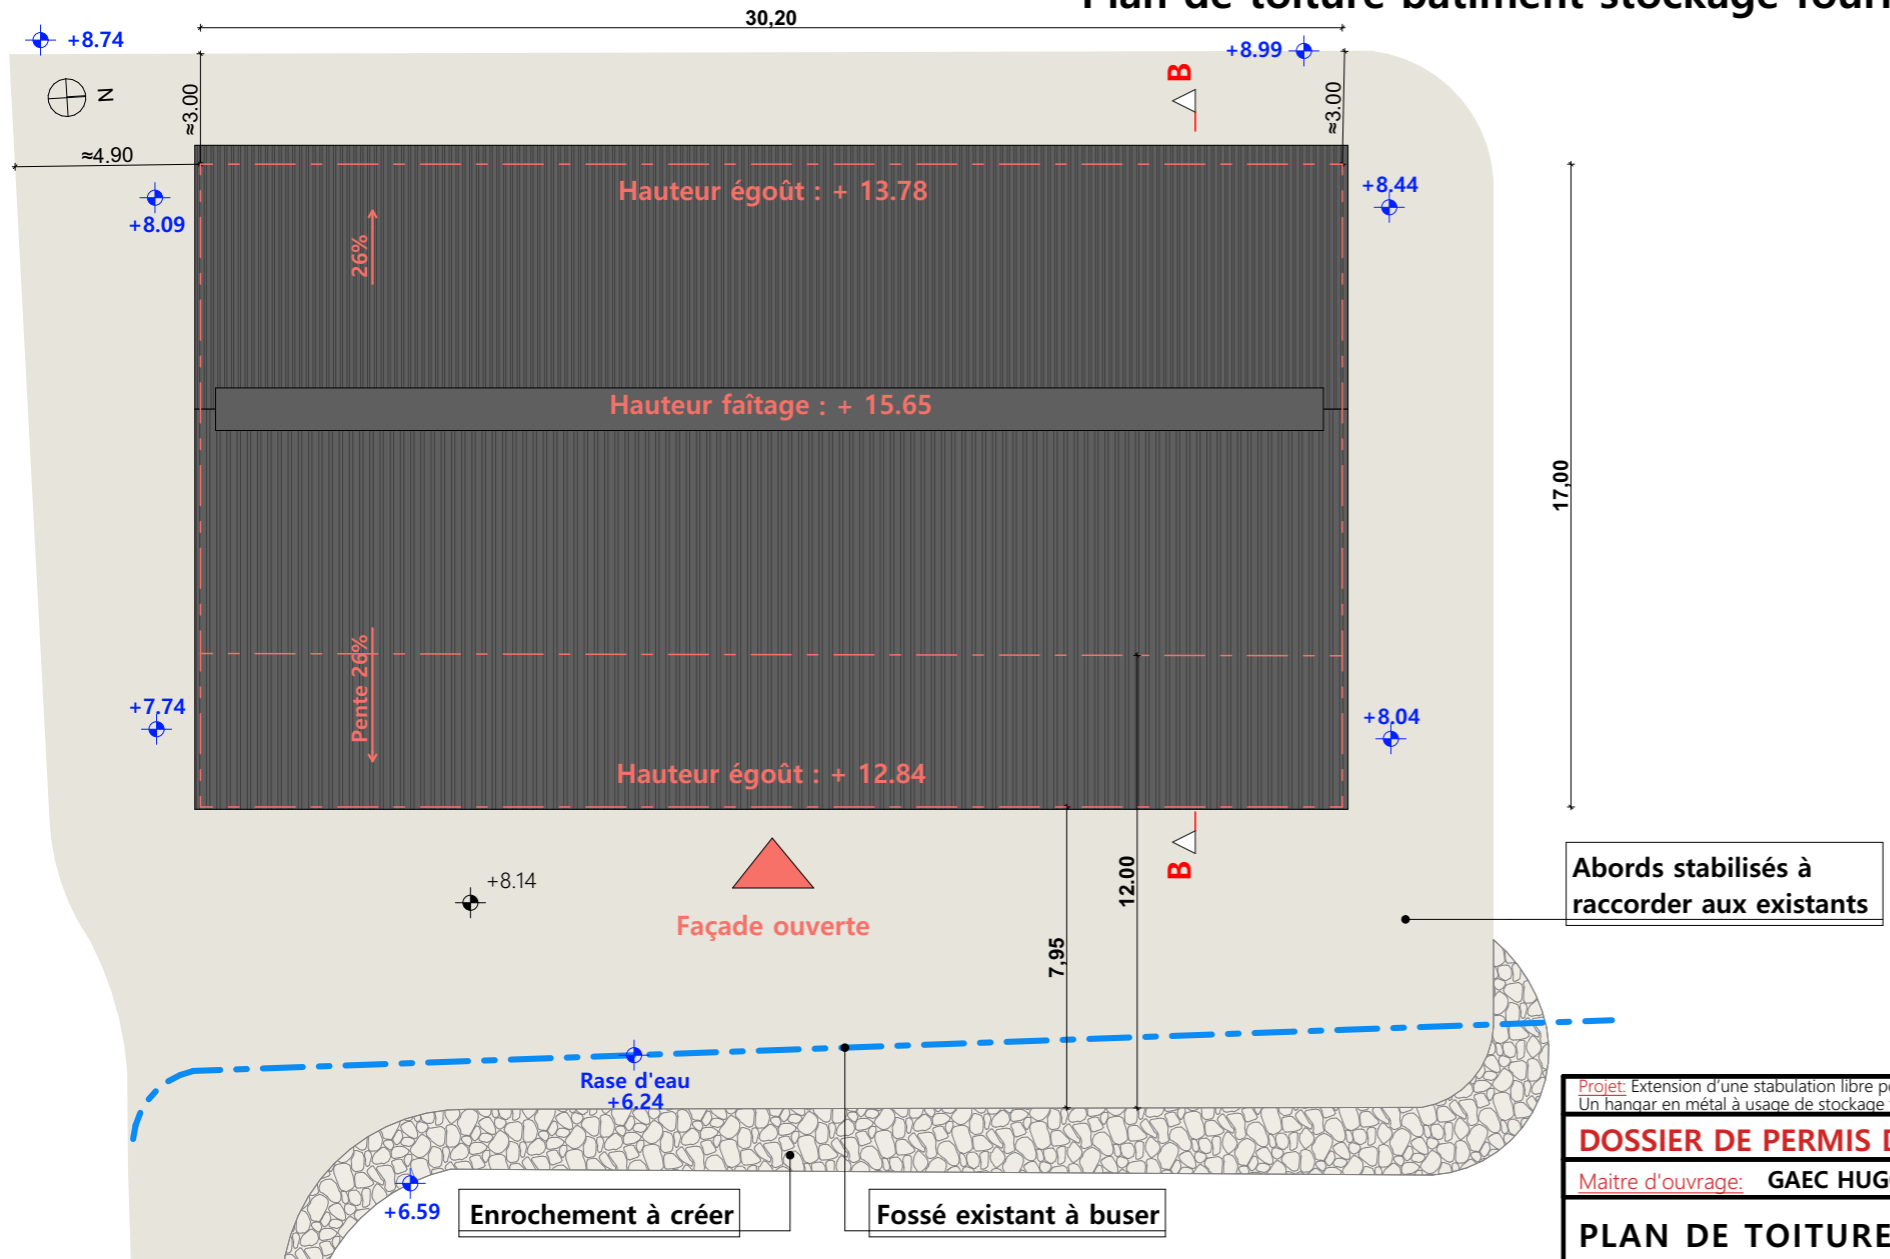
Plan de toiture bâtiment stockage four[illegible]

30,20

+8.74

+8.99

N

≈3.00

≈3.00

B

≈4.90

Hauteur égoût : + 13.78

+8,44

+8.09

26%

17,00

Hauteur faîtage : + 15.65

Pente 26%

+7,74

+8,04

Hauteur égoût : + 12.84

B

12,00

+8.14

Façade ouverte

Abords stabilisés à raccorder aux existants

7,95

Rase d'eau +6.24

+6.59

Enrochement à créer

Fossé existant à buser

Projet: Extension d'une stabulation libre p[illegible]
Un hangar en métal à usage de stockage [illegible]

DOSSIER DE PERMIS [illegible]

Maitre d'ouvrage: GAEC HUG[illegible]

PLAN DE TOITURE